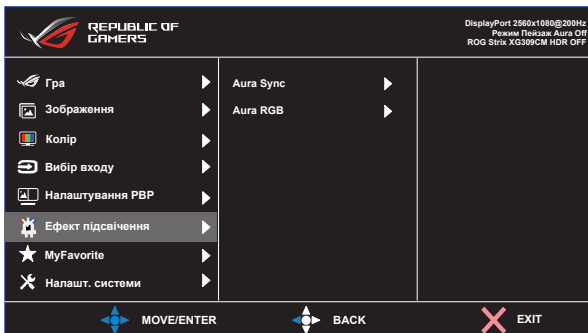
REPUBLIC OF GAMERS

DisplayPort 2560x1080@200Hz
Режим Пейзаж Aura Off
ROG Strix XG309CM HDR OFF

Гра
Зображення
Колір
Вибір входу
Налаштування PBP
Ефект підсвічення
MyFavorite
Налашт. системи

Aura Sync
Aura RGB

MOVE/ENTER
BACK
EXIT